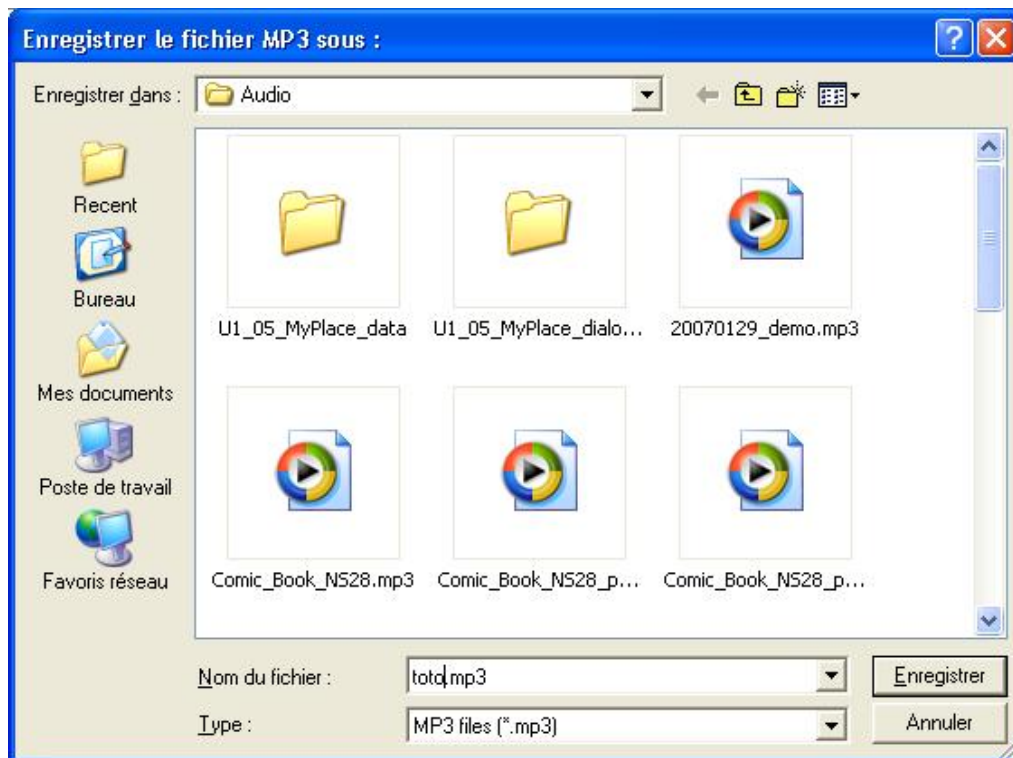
Enregistrer le fichier MP3 sous :

Enregistrer dans : Audio

Recent

Bureau

Mes documents

Poste de travail

Favoris réseau

U1_05_MyPlace_data

U1_05_MyPlace_dialo...

20070129_demo.mp3

Comic_Book_NS28.mp3

Comic_Book_NS28_p...

Comic_Book_NS28_p...

Nom du fichier : toto.mp3

Type : MP3 files (*.mp3)

Enregistrer

Annuler